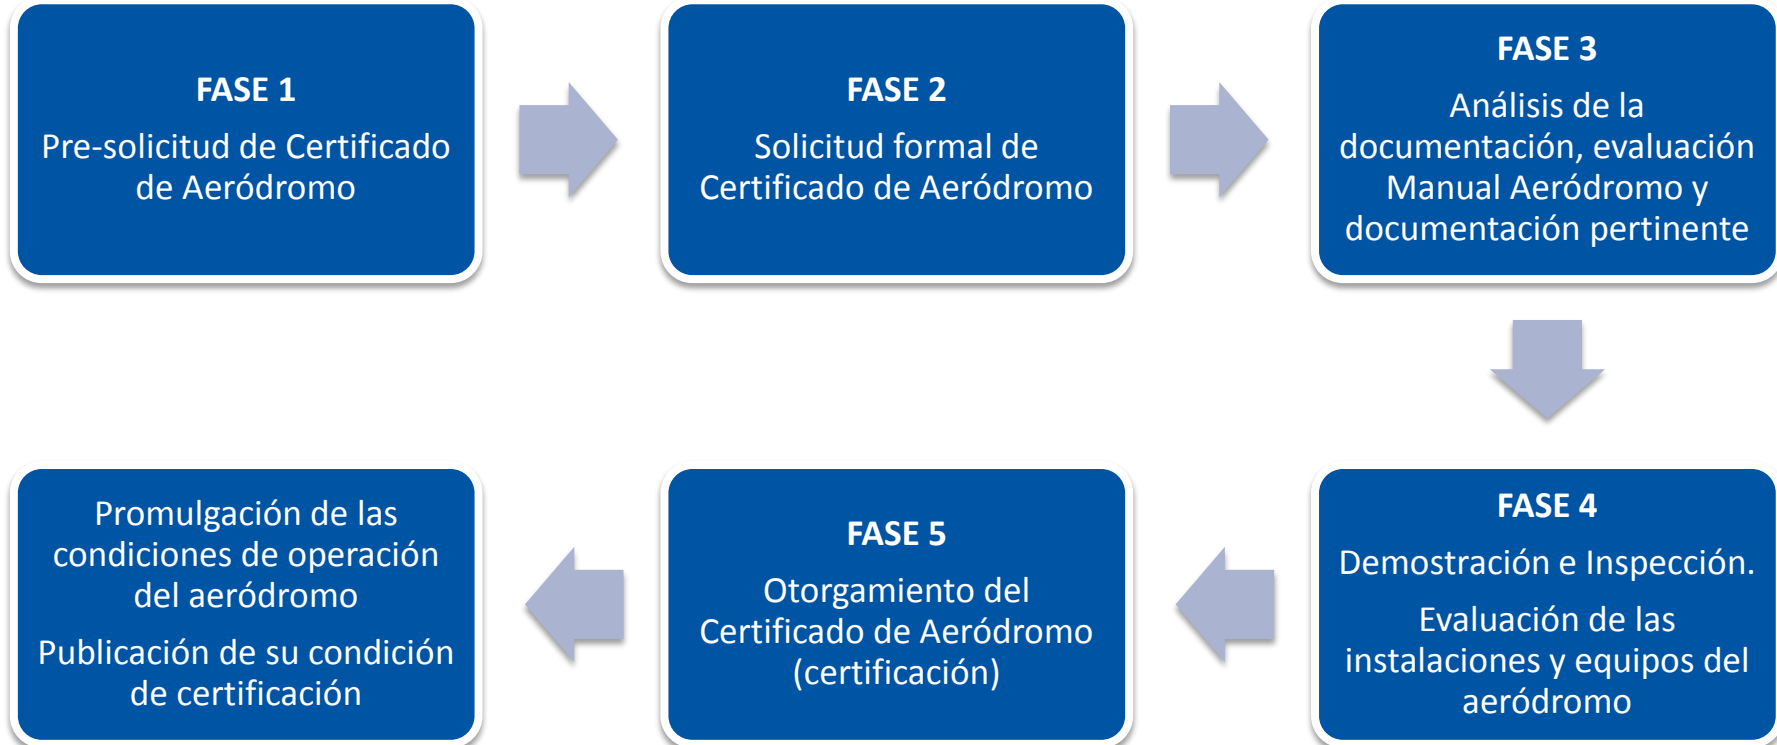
FASE 1

Pre-solicitud de Certificado de Aeródromo

FASE 2

Solicitud formal de Certificado de Aeródromo

FASE 3

Análisis de la documentación, evaluación Manual Aeródromo y documentación pertinente

FASE 4

Demostración e Inspección.

Evaluación de las instalaciones y equipos del aeródromo

FASE 5

Otorgamiento del Certificado de Aeródromo (certificación)

Promulgación de las condiciones de operación del aeródromo

Publicación de su condición de certificación